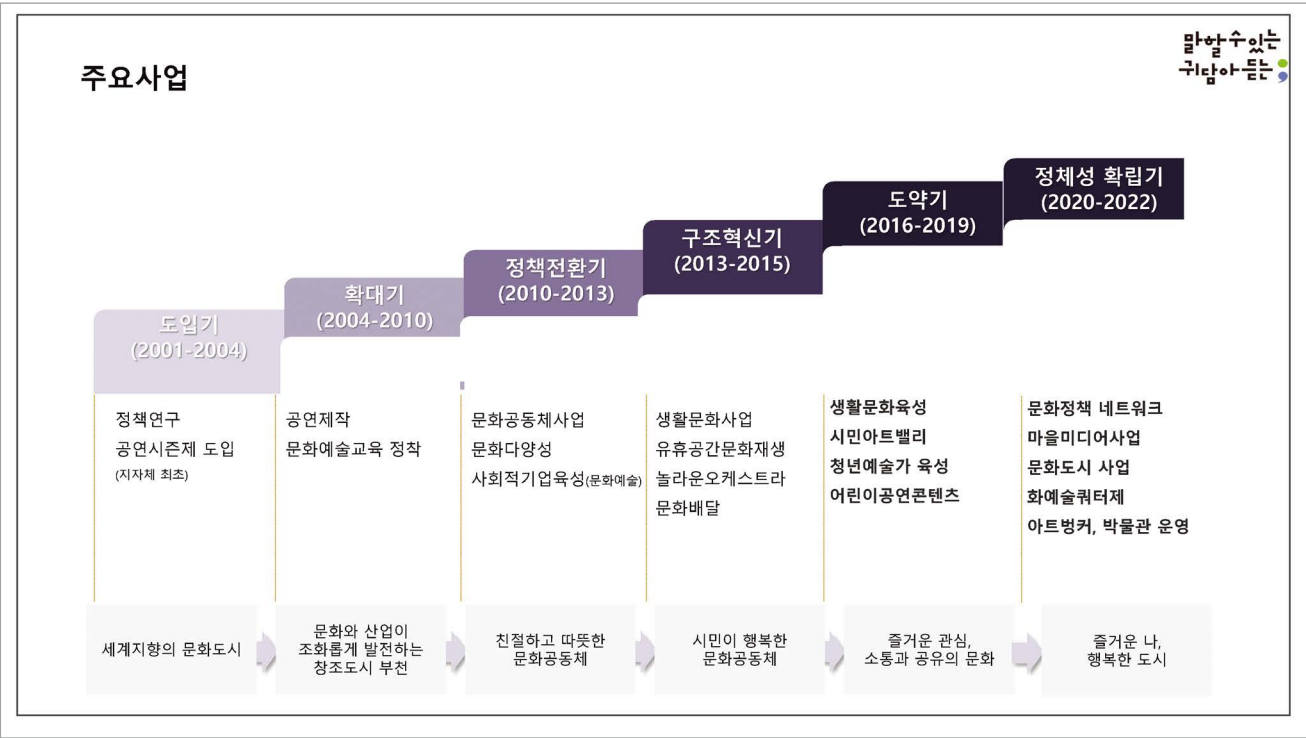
주요사업

말할수있는
귀담아듣는

도입기
(2001-2004)

확대기
(2004-2010)

정책전환기
(2010-2013)

구조혁신기
(2013-2015)

도약기
(2016-2019)

정체성 확립기
(2020-2022)

정책연구
공연시즌제 도입
(지자체 최초)

공연제작
문화예술교육 정착

문화공동체사업
문화다양성
사회적기업육성(문화예술)

생활문화사업
유휴공간문화재생
놀라운오케스트라
문화배달

생활문화육성
시민아트밸리
청년예술가 육성
어린이공연콘텐츠

문화정책 네트워크
마을미디어사업
문화도시 사업
화예술쿼터제
아트벙커, 박물관 운영

세계지향의 문화도시

문화와 산업이 조화롭게 발전하는 창조도시 부천

친절하고 따뜻한 문화공동체

시민이 행복한 문화공동체

즐거운 관심, 소통과 공유의 문화

즐거운 나, 행복한 도시